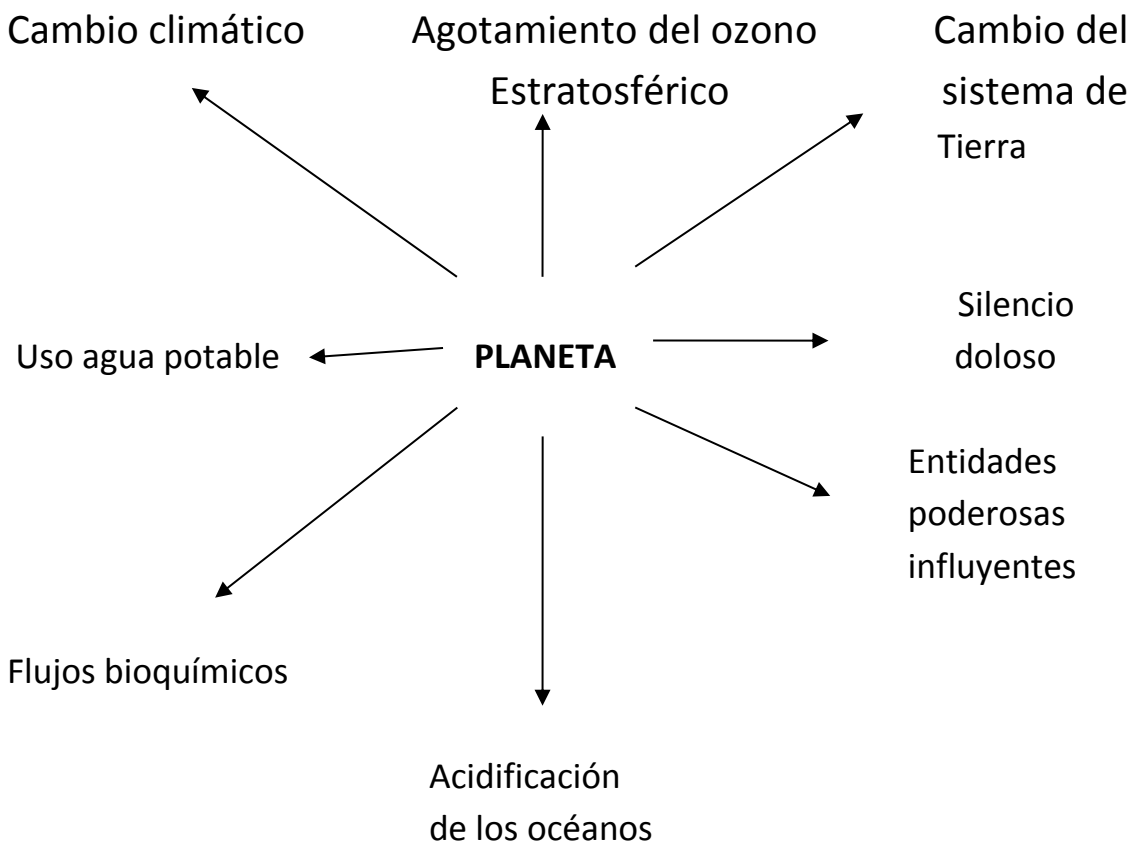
Cambio climático

Agotamiento del ozono Estratosférico

Cambio del sistema de Tierra

Silencio doloso

Uso agua potable

PLANETA

Entidades poderosas influyentes

Flujos bioquímicos

Acidificación de los océanos